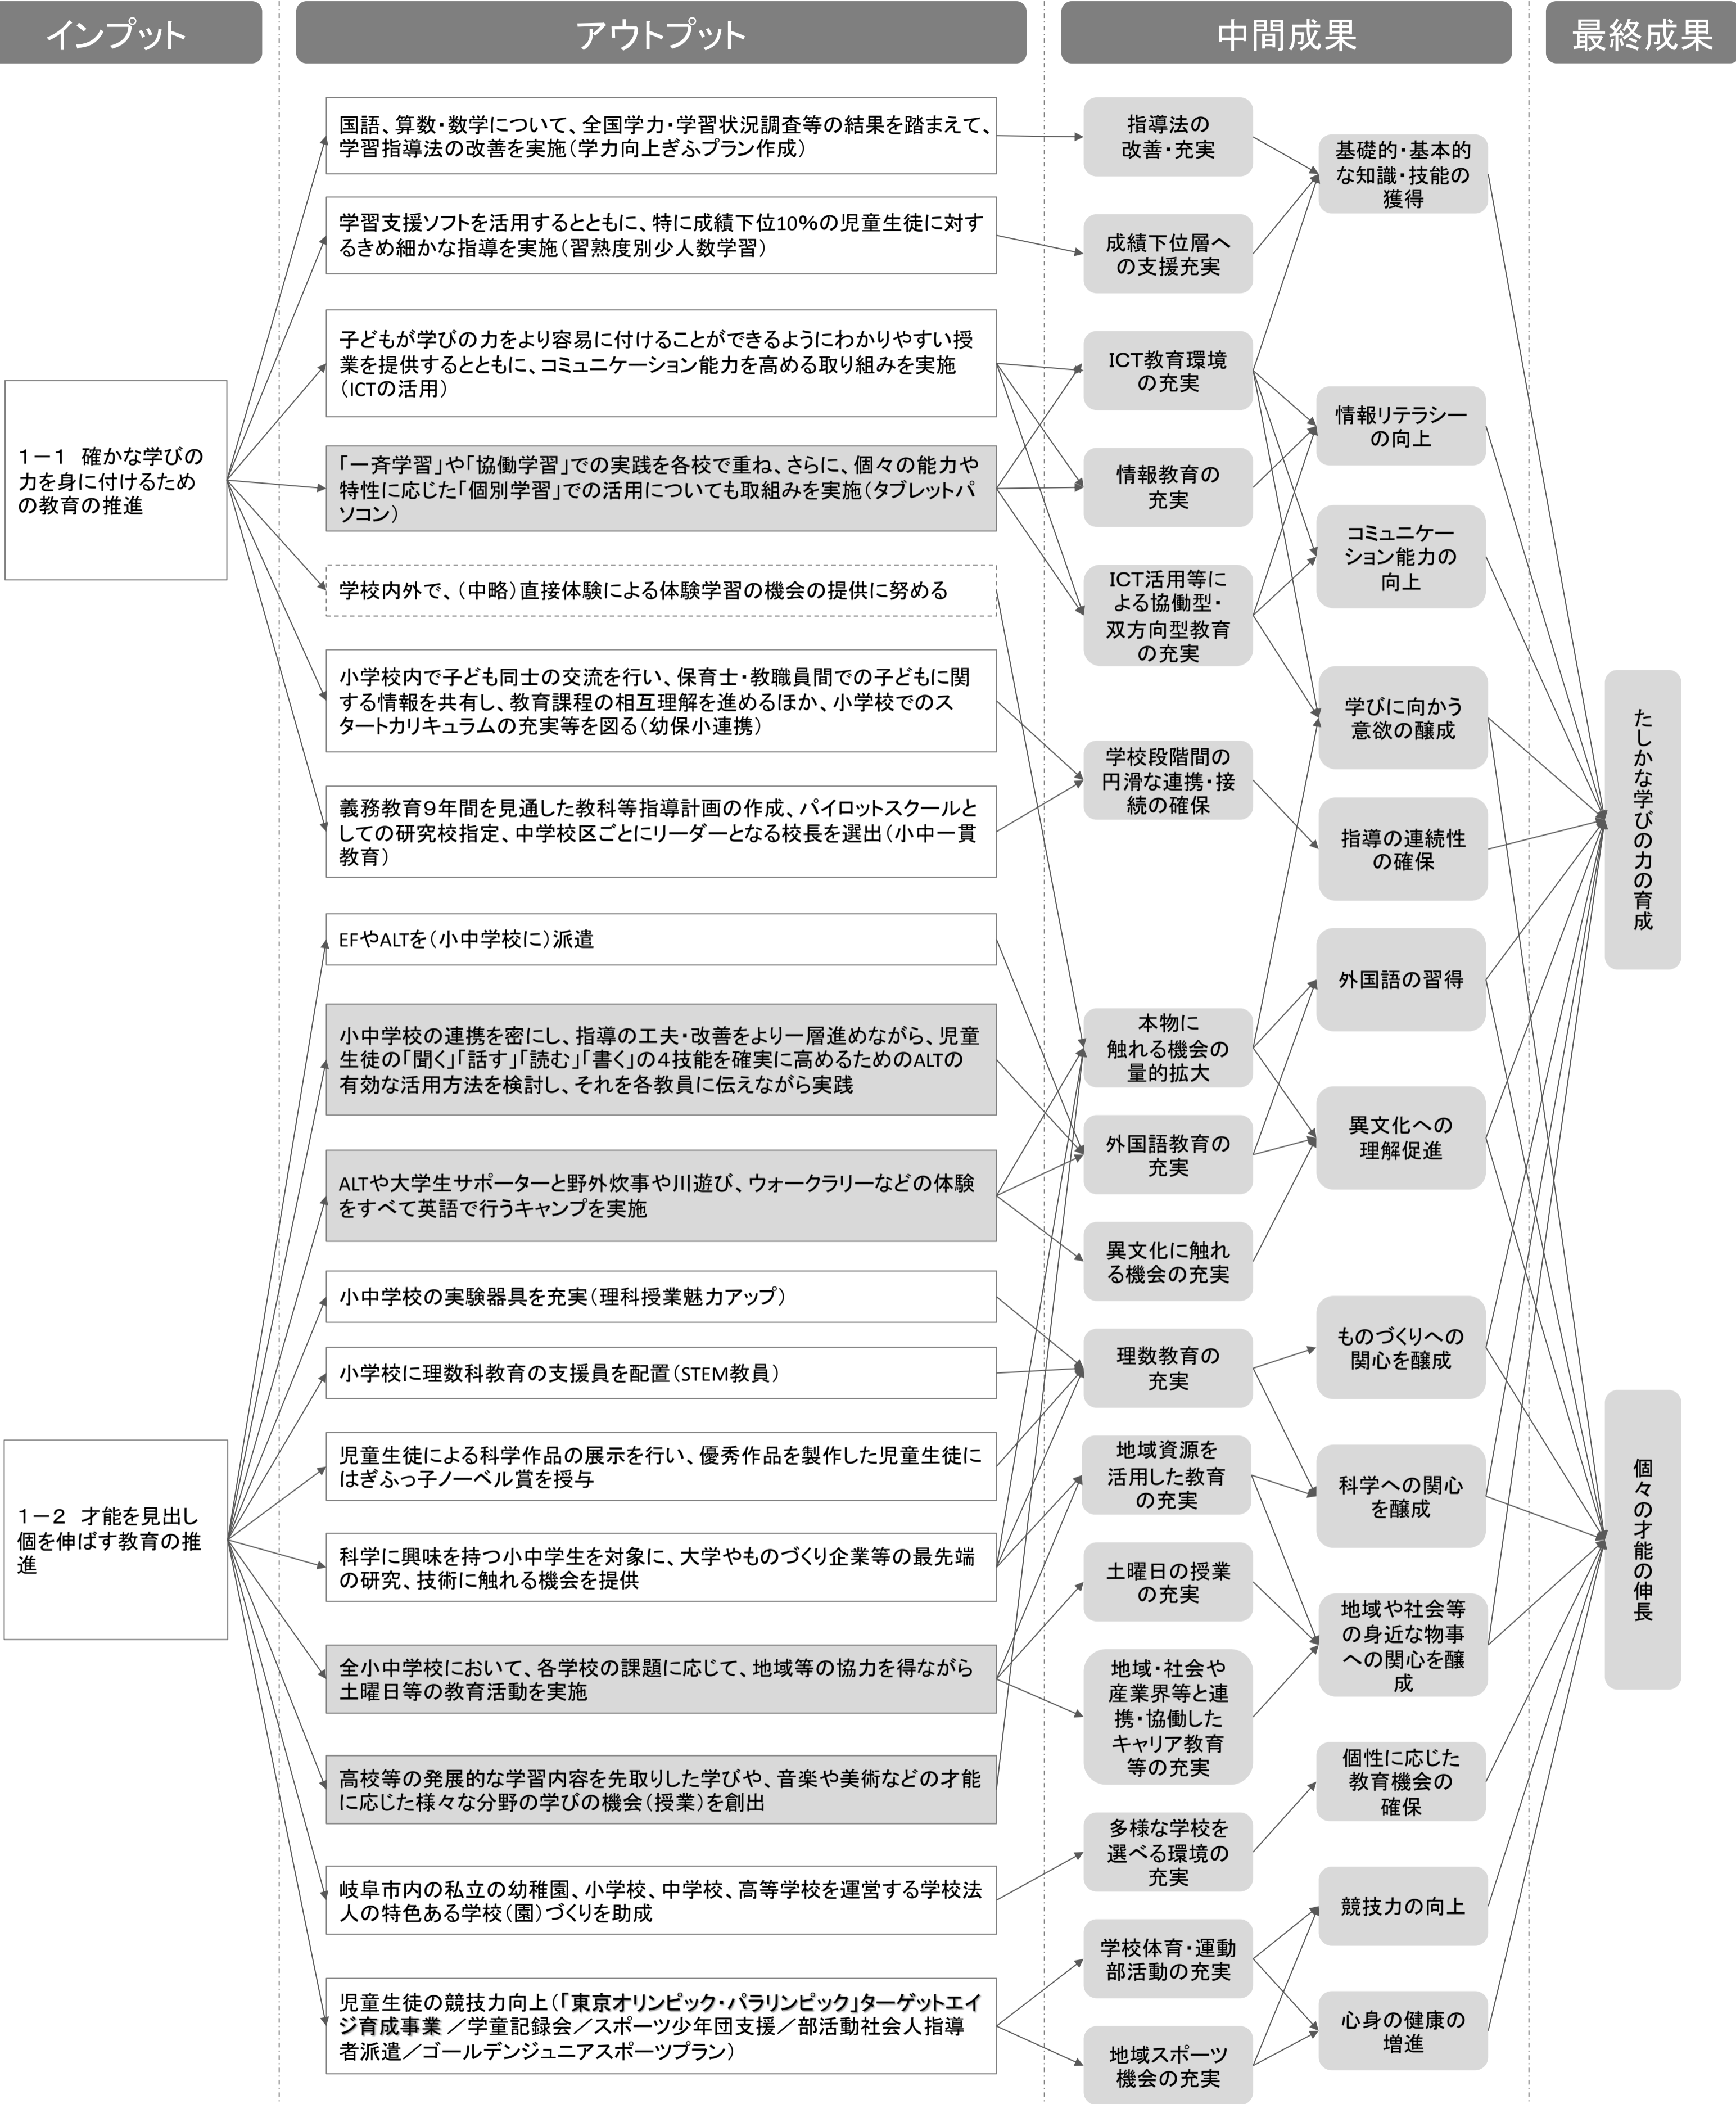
インプット

アウトプット

中間成果

最終成果

1－1 確かな学びの力を身に付けるための教育の推進

1－2 才能を見出し個を伸ばす教育の推進

国語、算数・数学について、全国学力・学習状況調査等の結果を踏まえて、学習指導法の改善を実施（学力向上ぎふプラン作成）

学習支援ソフトを活用するとともに、特に成績下位10%の児童生徒に対するきめ細かな指導を実施（習熟度別少人数学習）

子どもが学びの力をより容易に付けることができるようにわかりやすい授業を提供するとともに、コミュニケーション能力を高める取り組みを実施（ICTの活用）

「一斉学習」や「協働学習」での実践を各校で重ね、さらに、個々の能力や特性に応じた「個別学習」での活用についても取組みを実施（タブレットパソコン）

学校内外で、（中略）直接体験による体験学習の機会の提供に努める

小学校内で子ども同士の交流を行い、保育士・教職員間での子どもに関する情報を共有し、教育課程の相互理解を進めるほか、小学校でのスタートカリキュラムの充実等を図る（幼保小連携）

義務教育9年間を見通した教科等指導計画の作成、パイロットスクールとしての研究校指定、中学校区ごとにリーダーとなる校長を選出（小中一貫教育）

EFやALTを（小中学校に）派遣

小中学校の連携を密にし、指導の工夫・改善をより一層進めながら、児童生徒の「聞く」「話す」「読む」「書く」の4技能を確実に高めるためのALTの有効な活用方法を検討し、それを各教員に伝えながら実践

ALTや大学生サポーターと野外炊事や川遊び、ウォークラリーなどの体験をすべて英語で行うキャンプを実施

小中学校の実験器具を充実（理科授業魅力アップ）

小学校に理数科教育の支援員を配置（STEM教員）

児童生徒による科学作品の展示を行い、優秀作品を製作した児童生徒にはぎふっ子ノーベル賞を授与

科学に興味を持つ小中学生を対象に、大学やものづくり企業等の最先端の研究、技術に触れる機会を提供

全小中学校において、各学校の課題に応じて、地域等の協力を得ながら土曜日等の教育活動を実施

高校等の発展的な学習内容を先取りした学びや、音楽や美術などの才能に応じた様々な分野の学びの機会（授業）を創出

岐阜市内の私立の幼稚園、小学校、中学校、高等学校を運営する学校法人の特色ある学校（園）づくりを助成

児童生徒の競技力向上（「東京オリンピック・パラリンピック」ターゲットエイジ育成事業 ／学童記録会／スポーツ少年団支援／部活動社会人指導者派遣／ゴールデンジュニアスポーツプラン）

指導法の改善・充実

成績下位層への支援充実

ICT教育環境の充実

情報教育の充実

ICT活用等による協働型・双方向型教育の充実

学校段階間の円滑な連携・接続の確保

本物に触れる機会の量的拡大

外国語教育の充実

異文化に触れる機会の充実

理数教育の充実

地域資源を活用した教育の充実

土曜日の授業の充実

地域・社会や産業界等と連携・協働したキャリア教育等の充実

多様な学校を選べる環境の充実

学校体育・運動部活動の充実

地域スポーツ機会の充実

基礎的・基本的な知識・技能の獲得

情報リテラシーの向上

コミュニケーション能力の向上

学びに向かう意欲の醸成

指導の連続性の確保

外国語の習得

異文化への理解促進

ものづくりへの関心を醸成

科学への関心を醸成

地域や社会等の身近な物事への関心を醸成

個性に応じた教育機会の確保

競技力の向上

心身の健康の増進

たしかな学びの力の育成

個々の才能の伸長